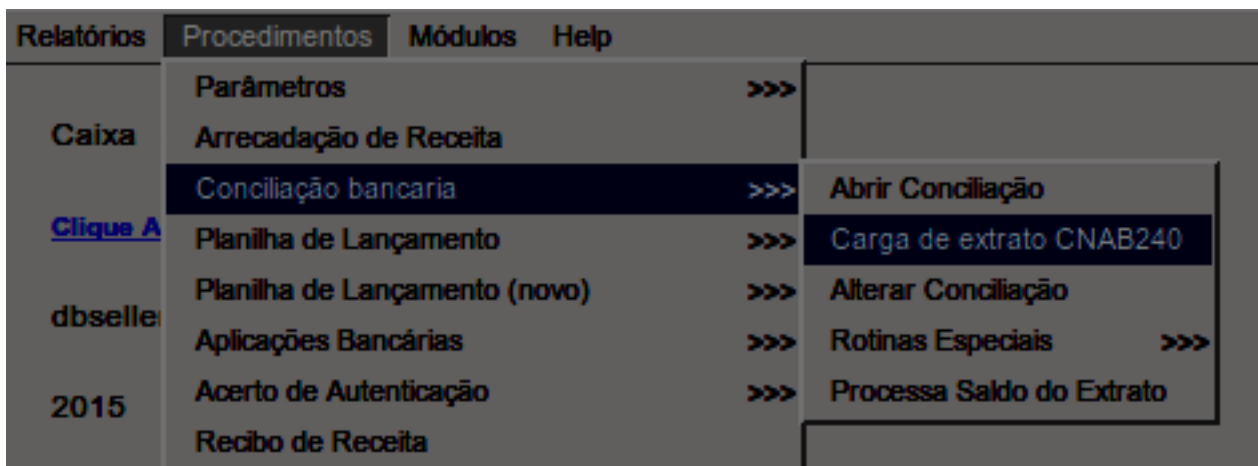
Relatórios Procedimentos Módulos Help

Caixa

Clique A

dbseller

2015

Parâmetros >>>
Arrecadação de Receita
Conciliação bancaria >>>
Planilha de Lançamento >>>
Planilha de Lançamento (novo) >>>
Aplicações Bancárias >>>
Acerto de Autenticação >>>
Recibo de Receita

Abrir Conciliação
Carga de extrato CNAB240
Alterar Conciliação
Rotinas Especiais >>>
Processa Saldo do Extrato